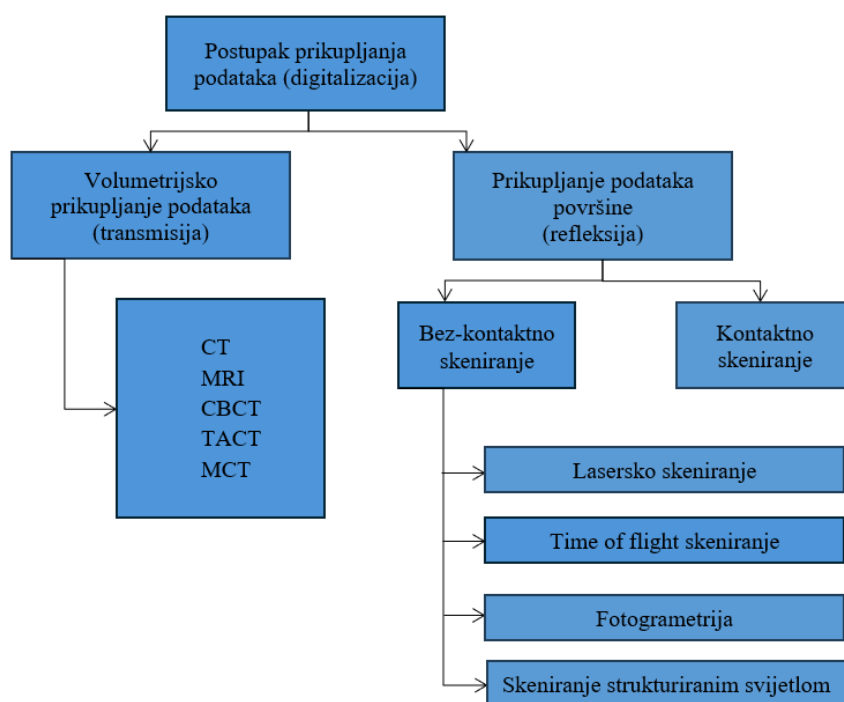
Postupak prikupljanja podataka (digitalizacija)

Volumetrijsko prikupljanje podataka (transmisija)

Prikupljanje podataka površine (refleksija)

CT
MRI
CBCT
TACT
MCT

Bez-kontaktno skeniranje

Kontaktno skeniranje

Lasersko skeniranje

Time of flight skeniranje

Fotogrametrija

Skeniranje strukturiranim svijetlom